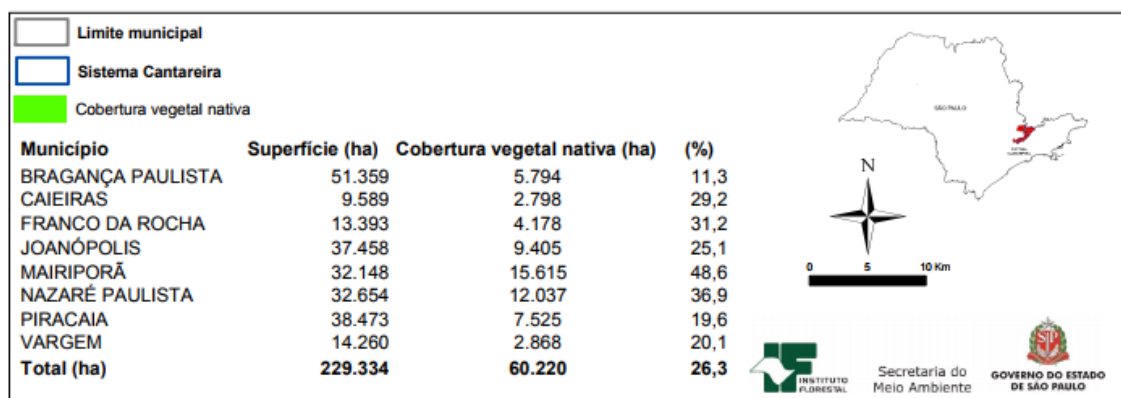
Limite municipal
Sistema Cantareira
Cobertura vegetal nativa

| Município | Superfície (ha) | Cobertura vegetal nativa (ha) | (%) |
|---|---|---|---|
| BRAGANÇA PAULISTA | 51.359 | 5.794 | 11,3 |
| CAIEIRAS | 9.589 | 2.798 | 29,2 |
| FRANCO DA ROCHA | 13.393 | 4.178 | 31,2 |
| JOANÓPOLIS | 37.458 | 9.405 | 25,1 |
| MAIRIPORÃ | 32.148 | 15.615 | 48,6 |
| NAZARÉ PAULISTA | 32.654 | 12.037 | 36,9 |
| PIRACAIA | 38.473 | 7.525 | 19,6 |
| VARGEM | 14.260 | 2.868 | 20,1 |
| Total (ha) | 229.334 | 60.220 | 26,3 |

SÃO PAULO
SISTEMA CANTAREIRA
N
0 5 10 Km
INSTITUTO FLORESTAL
Secretaria do Meio Ambiente
GOVERNO DO ESTADO DE SÃO PAULO